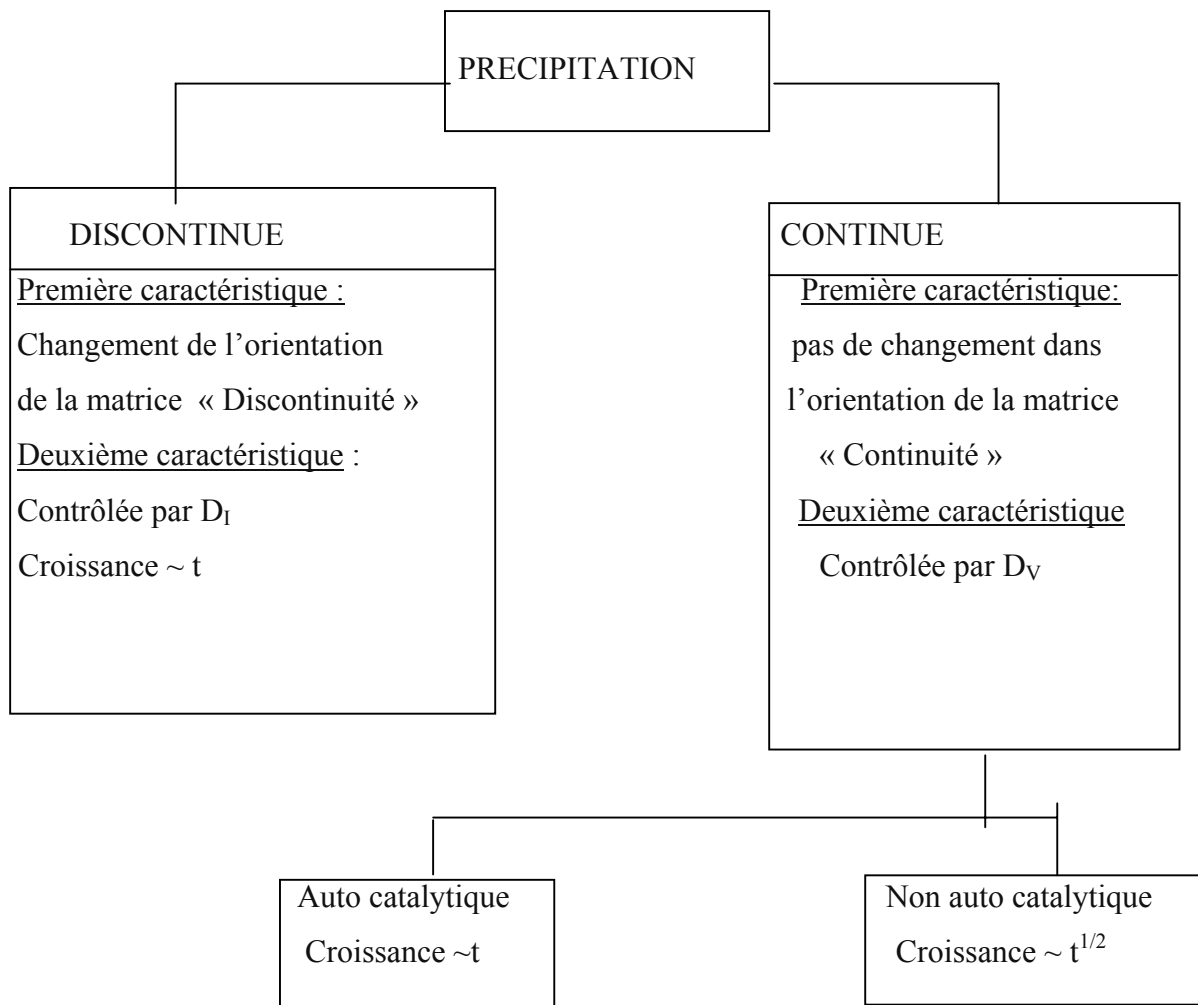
PRECIPITATION

DISCONTINUE

Première caractéristique :

Changement de l'orientation de la matrice « Discontinuité »

Deuxième caractéristique :

Contrôlée par $D_I$

Croissance ~ t

CONTINUE

Première caractéristique:

pas de changement dans l'orientation de la matrice « Continuité »

Deuxième caractéristique

Contrôlée par $D_V$

Auto catalytique

Croissance ~t

Non auto catalytique

Croissance ~ $t^{1/2}$